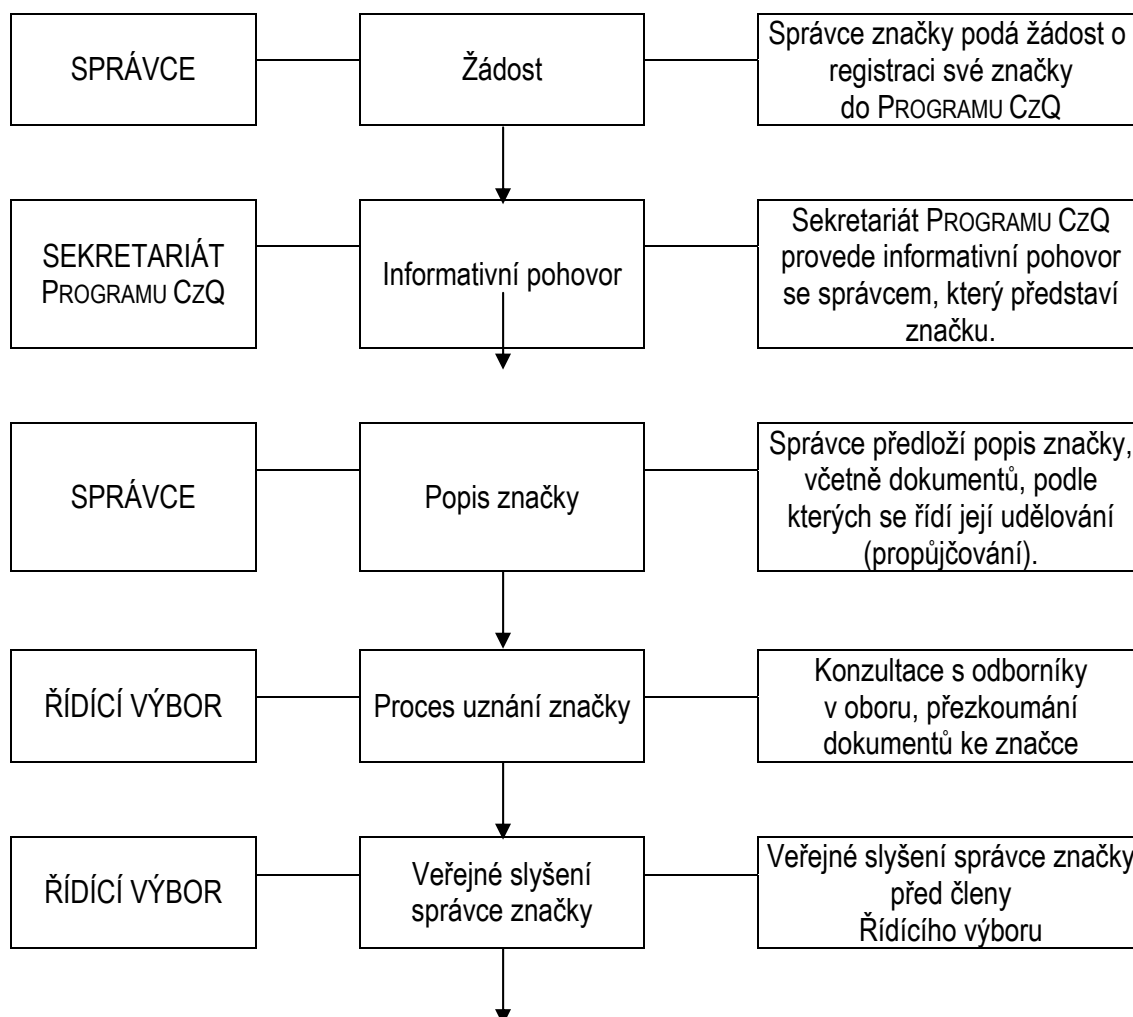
SPRÁVCE

Žádost

Správce značky podá žádost o registraci své značky do PROGRAMU CZQ

SEKRETARIÁT PROGRAMU CZQ

Informativní pohovor

Sekretariát PROGRAMU CZQ provede informativní pohovor se správcem, který představí značku.

SPRÁVCE

Popis značky

Správce předloží popis značky, včetně dokumentů, podle kterých se řídí její udělování (propůjčování).

ŘÍDÍCÍ VÝBOR

Proces uznání značky

Konzultace s odborníky v oboru, přezkoumání dokumentů ke značce

ŘÍDÍCÍ VÝBOR

Veřejné slyšení správce značky

Veřejné slyšení správce značky před členy Řídícího výboru